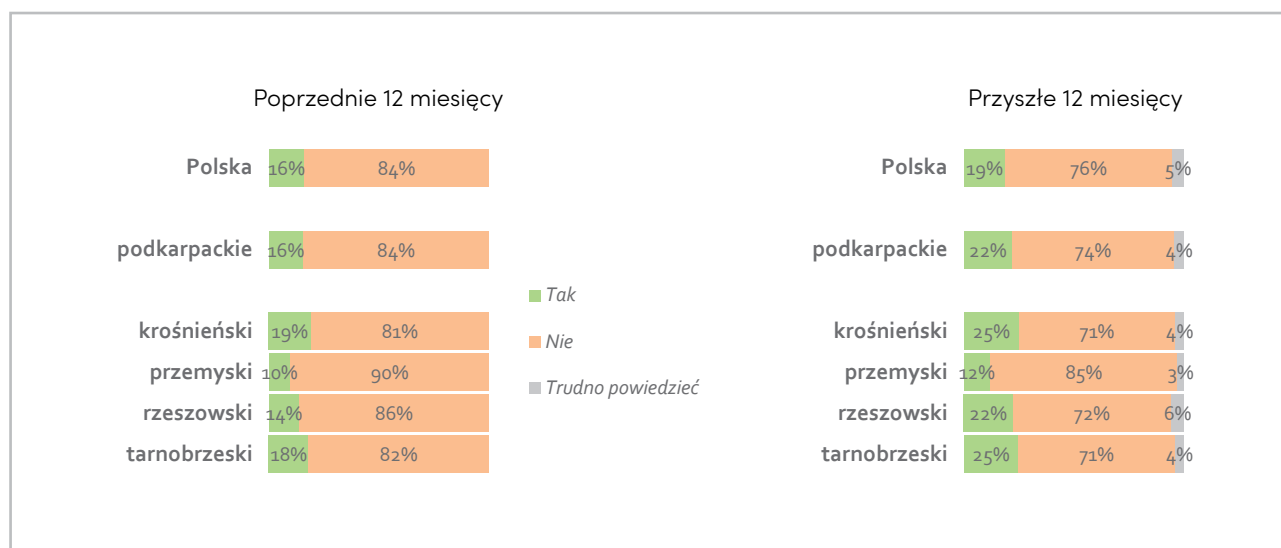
Poprzednie 12 miesięcy

| | Tak | Nie |
|---|---|---|
| Polska | 16% | 84% |
| podkarpackie | 16% | 84% |
| krośnieński | 19% | 81% |
| przemyski | 10% | 90% |
| rzeszowski | 14% | 86% |
| tarnobrzeski | 18% | 82% |

Tak
Nie
Trudno powiedzieć

Przyszłe 12 miesięcy

| | Tak | Nie | Trudno powiedzieć |
|---|---|---|---|
| Polska | 19% | 76% | 5% |
| podkarpackie | 22% | 74% | 4% |
| krośnieński | 25% | 71% | 4% |
| przemyski | 12% | 85% | 3% |
| rzeszowski | 22% | 72% | 6% |
| tarnobrzeski | 25% | 71% | 4% |